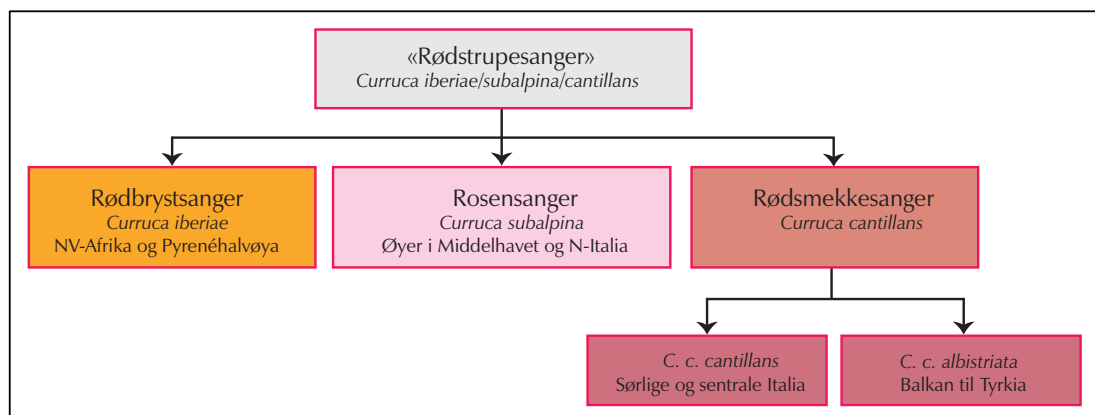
«Rødstrupesanger»
Curruca iberiae/subalpina/cantillans

Rødbrystsanger
Curruca iberiae
NV-Afrika og Pyrenéhalvøya

Rosensanger
Curruca subalpina
Øyer i Middelhavet og N-Italia

Rødsmekkesanger
Curruca cantillans

C. c. cantillans
Sørlige og sentrale Italia

C. c. albistriata
Balkan til Tyrkia